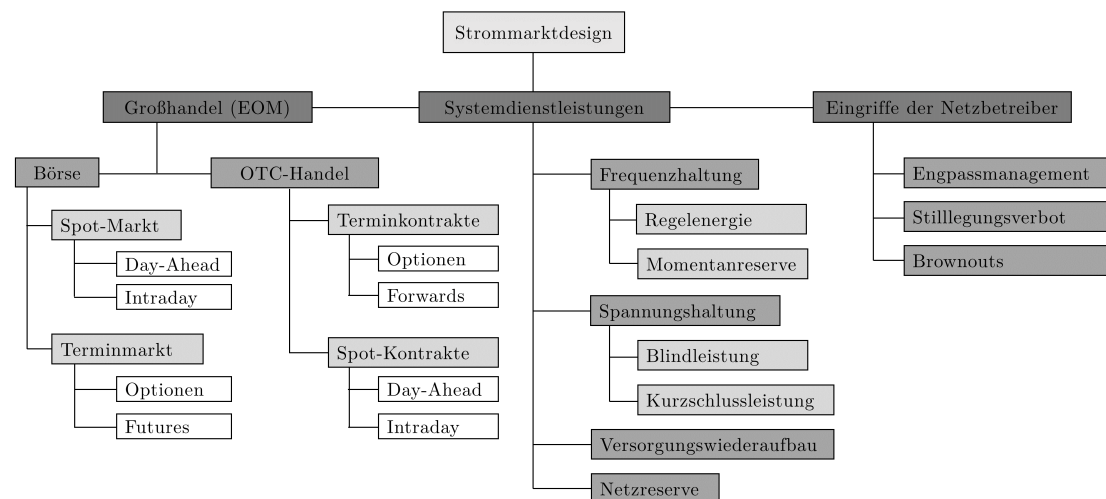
Strommarktdesign

Großhandel (EOM)

Systemdienstleistungen

Eingriffe der Netzbetreiber

Börse

OTC-Handel

Spot-Markt

Day-Ahead

Intraday

Terminmarkt

Optionen

Futures

Terminkontrakte

Optionen

Forwards

Spot-Kontrakte

Day-Ahead

Intraday

Frequenzhaltung

Regelenergie

Momentanreserve

Spannungshaltung

Blindleistung

Kurzschlussleistung

Versorgungswiederaufbau

Netzreserve

Engpassmanagement

Stilllegungsverbot

Brownouts